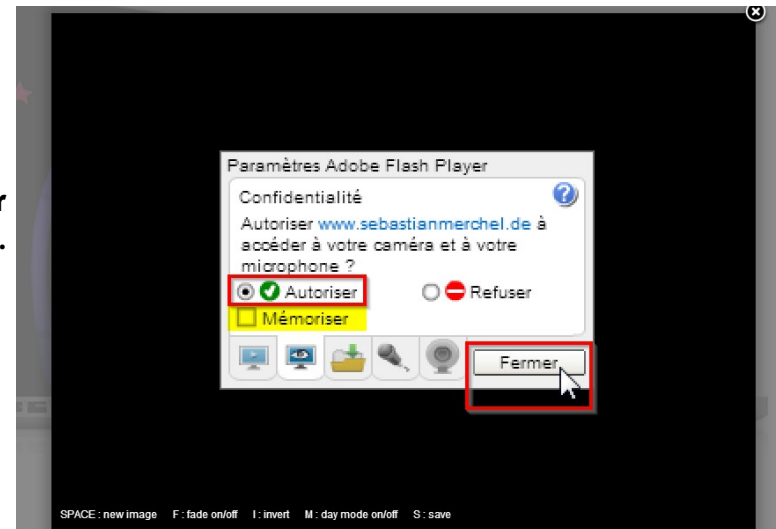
Paramètres Adobe Flash Player

Confidentialité

Autoriser www.sebastianmerchel.de à accéder à votre caméra et à votre microphone ?

Autoriser

Refuser

Mémoriser

Fermer

SPACE : new image F : fade on/off I : invert M : day mode on/off S : save